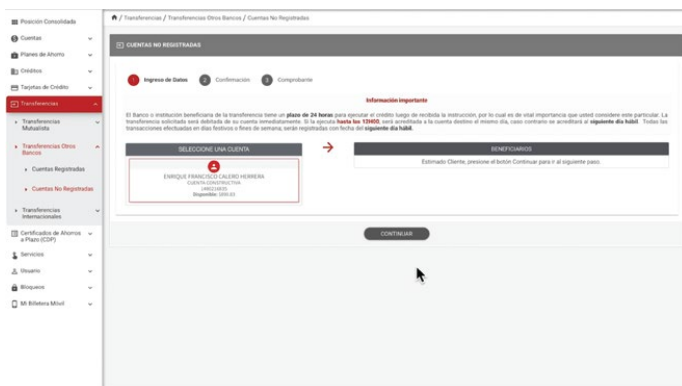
Posición Consolidada
Cuentas
Planes de Ahorro
Créditos
Tarjetas de Crédito
Transferencias
Transferencias Mutualista
Transferencias Otros Bancos
Cuentas Registradas
Cuentas No Registradas
Transferencias Internacionales
Certificados de Ahorros a Plazo (CDP)
Servicios
Usuario
Bloqueos
Mi Billetera Móvil

/ Transferencias / Transferencias Otros Bancos / Cuentas No Registradas

CUENTAS NO REGISTRADAS

1 Ingreso de Datos 2 Confirmación 3 Comprobante

Información importante

El Banco o institución beneficiaria de la transferencia tiene un plazo de 24 horas para ejecutar el crédito luego de recibida la instrucción, por lo cual es de vital importancia que usted considere este particular. La transferencia solicitada será debitada de su cuenta inmediatamente. Si la ejecuta hasta las 13H00, será acreditada a la cuenta destino el mismo día, caso contrario se acreditará al siguiente día hábil. Todas las transacciones efectuadas en días festivos o fines de semana, serán registradas con fecha del siguiente día hábil.

SELECCIONE UNA CUENTA
ENRIQUE FRANCISCO CALERO HERRERA
CUENTA CONSTRUCTIVA
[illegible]
Disponible: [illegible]

BENEFICIARIOS
Estimado Cliente, presione el botón Continuar para ir al siguiente paso.

CONTINUAR